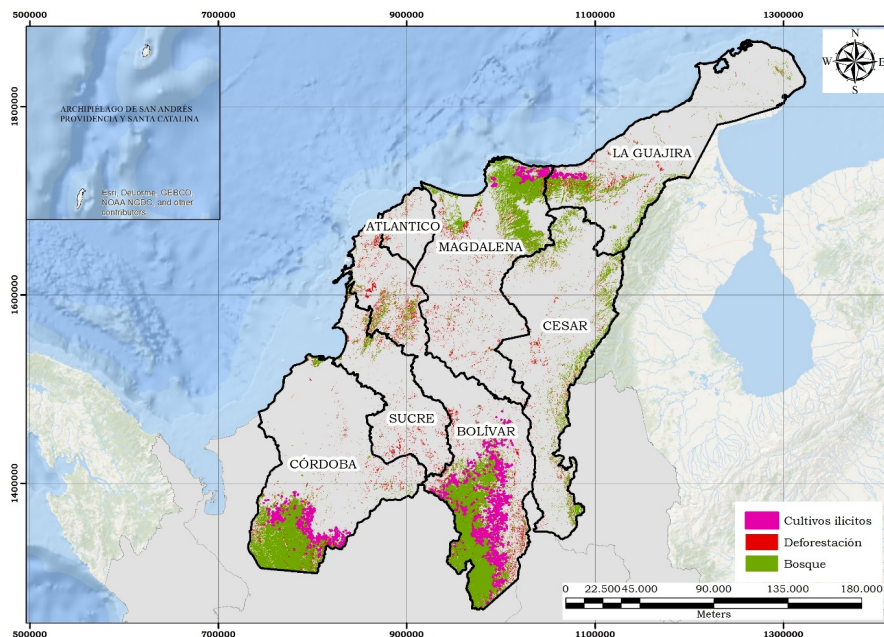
500000
700000
900000
1100000
1300000

ARCHIPIELAGO DE SAN ANDRÉS PROVIDENCIA Y SANTA CATALINA

Esri, DeLorme, GEBCO, NOAA NGDC, and other contributors

N
S
E
W

1800000
1600000
1400000

LA GUAJIRA
ATLANTICO
MAGDALENA
CESAR
SUCRE
BOLÍVAR
CÓRDOBA

Cultivos ilícitos
Deforestación
Bosque

0 22.500 45.000 90.000 135.000 180.000
Meters

500000
700000
900000
1100000
1300000